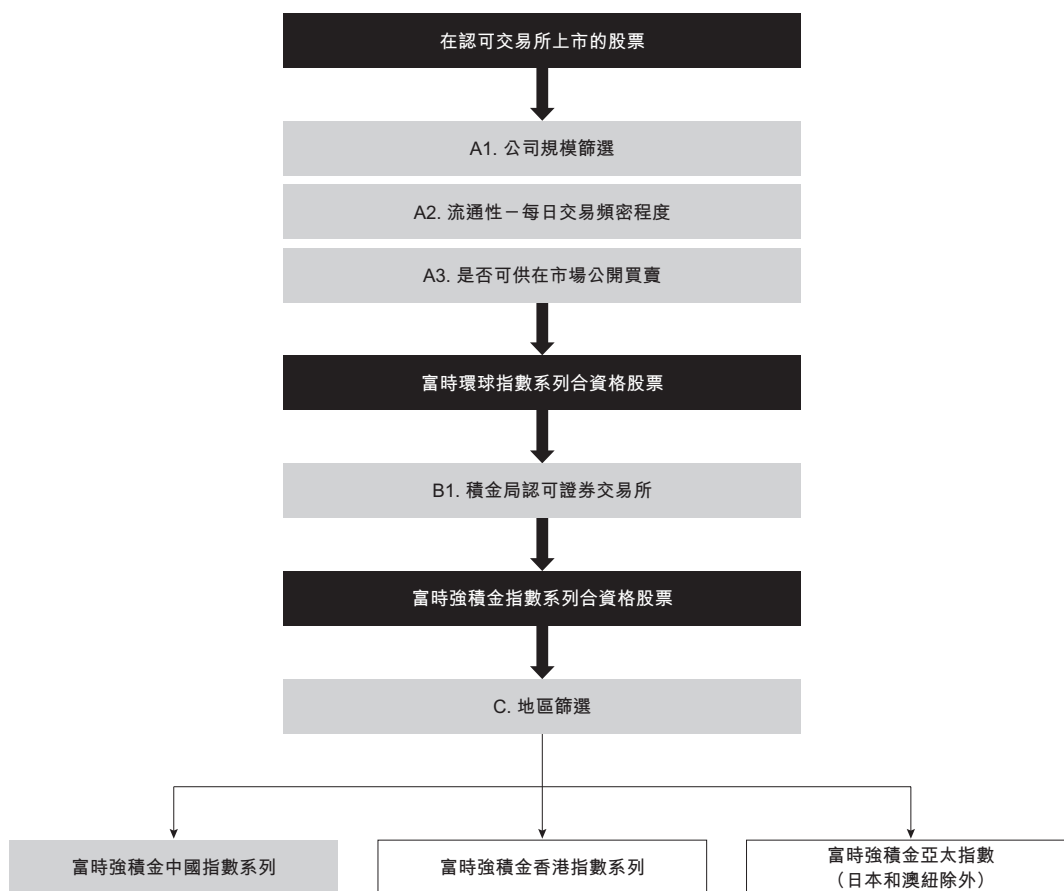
在認可交易所上市的股票

A1. 公司規模篩選

A2. 流通性－每日交易頻密程度

A3. 是否可供在市場公開買賣

富時環球指數系列合資格股票

B1. 積金局認可證券交易所

富時強積金指數系列合資格股票

C. 地區篩選

富時強積金中國指數系列

富時強積金香港指數系列

富時強積金亞太指數
（日本和澳紐除外）